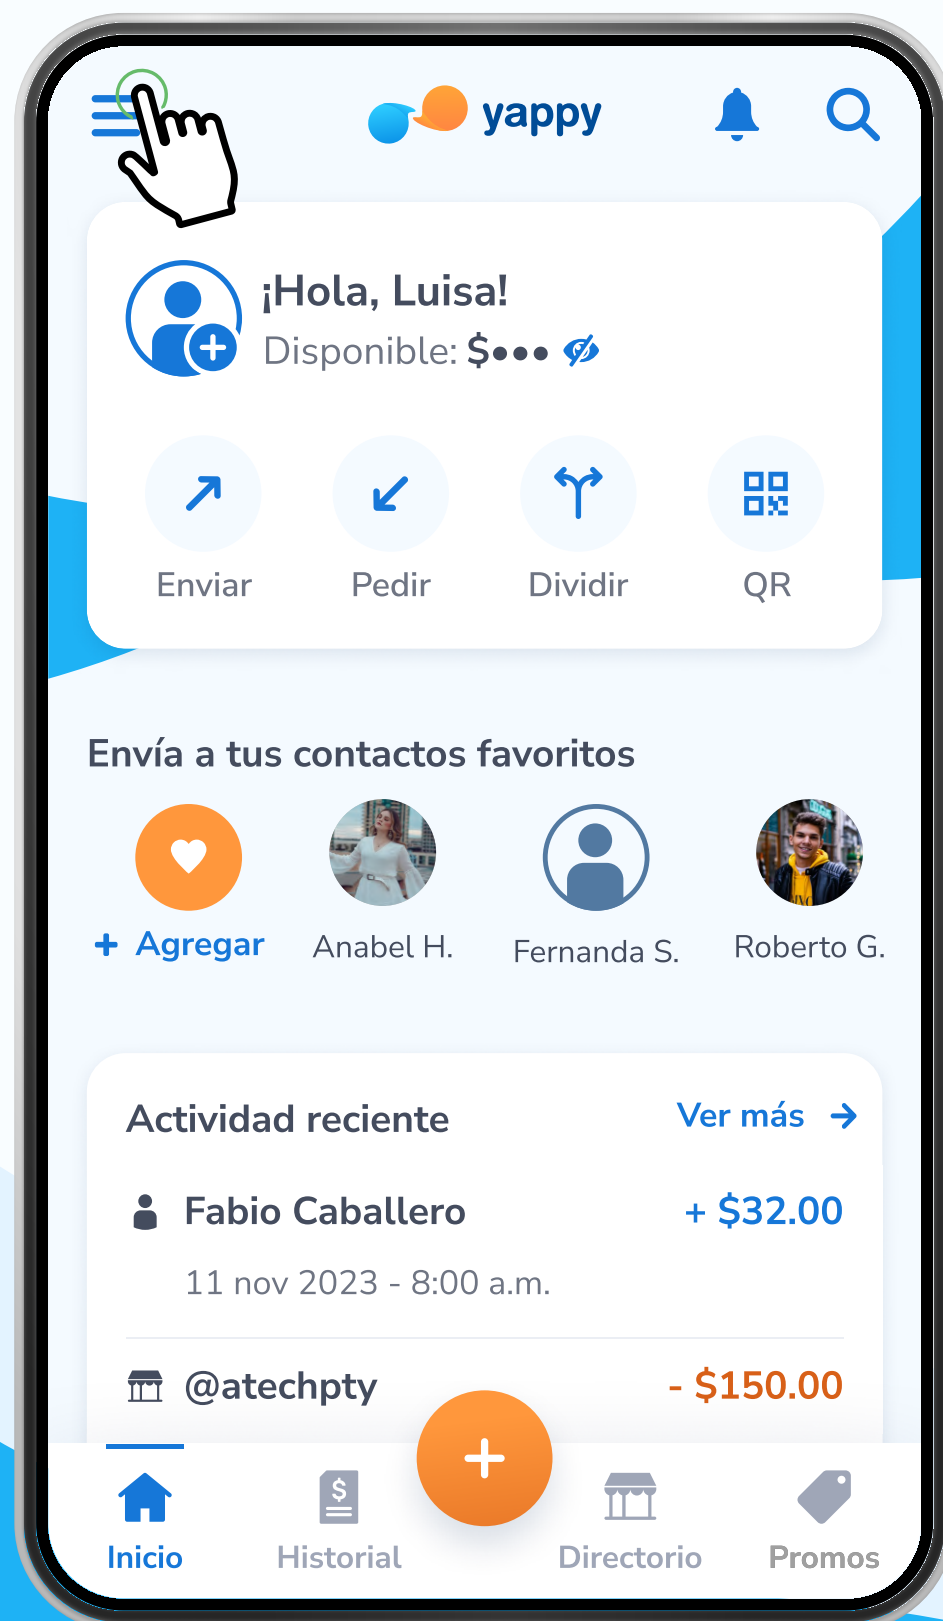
yappy

¡Hola, Luisa!
Disponible: $•••

Enviar
Pedir
Dividir
QR

Envía a tus contactos favoritos

+ Agregar
Anabel H.
Fernanda S.
Roberto G.

Actividad reciente
Ver más

Fabio Caballero
+ $32.00
11 nov 2023 - 8:00 a.m.

@atechpty
- $150.00

Inicio
Historial
Directorio
Promos